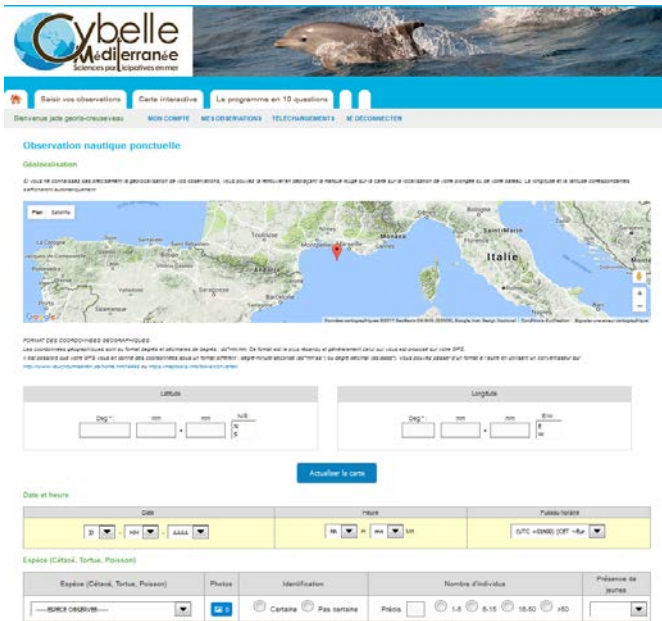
Cybelle Méditerranée
Sciences participatives en mer

Saisir vos observations
Carte interactive
Le programme en 10 questions

Bienvenue jade georis-creuseveau
MON COMPTE
MES OBSERVATIONS
TÉLÉCHARGEMENTS
SE DÉCONNECTER

Observation nautique ponctuelle

Géolocalisation

Si vous ne connaissez pas précisément la géolocalisation de vos observations, vous pouvez la retrouver en déplaçant le marque rouge sur la carte sur la localisation de votre plongée ou de votre bateau. La longitude et la latitude correspondantes s'afficheront automatiquement.

Plan
Satellite
Monaco
Marseille
Montpellier
Italie
Andorre
Google

FORMAT DES COORDONNÉES GÉOGRAPHIQUES
Les coordonnées géographiques sont au format degrés et décimales de degrés : dd°mm.mm. Ce format est le plus répandu et généralement celui qui vous est proposé sur votre GPS.
Il est possible que votre GPS vous en donne des coordonnées sous un autre format différent : degré minute seconde (dd°mm'ss'') ou degré décimal (dd.dddd°). Vous pouvez passer d'un format à l'autre en utilisant un convertisseur sur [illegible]

Latitude
Deg °
mm
mm
N/S
N
S

Longitude
Deg °
mm
mm
E/W
E
W

Actualiser la carte

Date et heure

| Date | Heure | Fuseau horaire |
|---|---|---|
| JJ - MM - AAAA | hh h mm Min | (UTC +02:00) (CET - Eur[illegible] |

Espèce (Cétacé, Tortue, Poisson)

| Espèce (Cétacé, Tortue, Poisson) | Photos | Identification | Nombre d'individus | Présence de jeunes |
|---|---|---|---|---|
| ESPECE OBSERVEE | 0 | Certaine Pas certaine | Précis 1-5 6-15 16-50 >50 | |